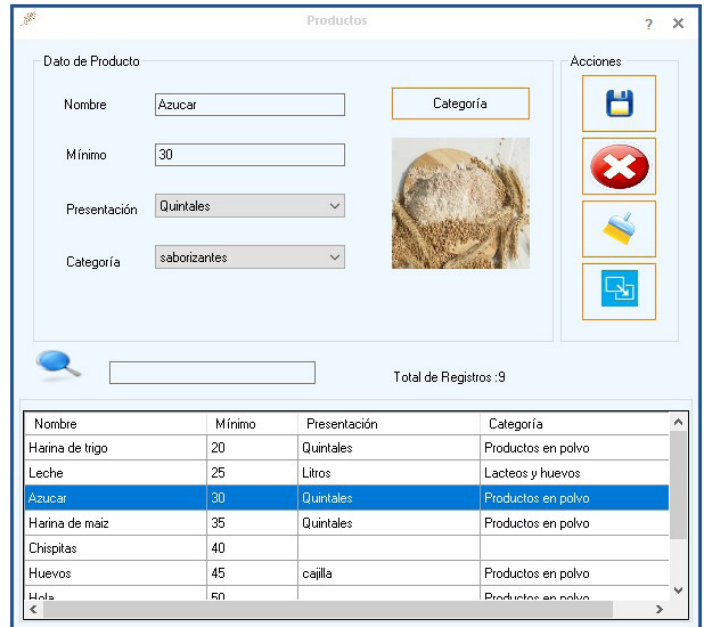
Productos

?

Dato de Producto

Nombre Azucar

Mínimo 30

Presentación Quintales

Categoría saborizantes

Categoría

Acciones

Total de Registros :9

| Nombre | Mínimo | Presentación | Categoría |
|---|---|---|---|
| Harina de trigo | 20 | Quintales | Productos en polvo |
| Leche | 25 | Litros | Lacteos y huevos |
| Azucar | 30 | Quintales | Productos en polvo |
| Harina de maiz | 35 | Quintales | Productos en polvo |
| Chispitas | 40 | | |
| Huevos | 45 | cajilla | Productos en polvo |
| Hola | 50 | | Productos en polvo |